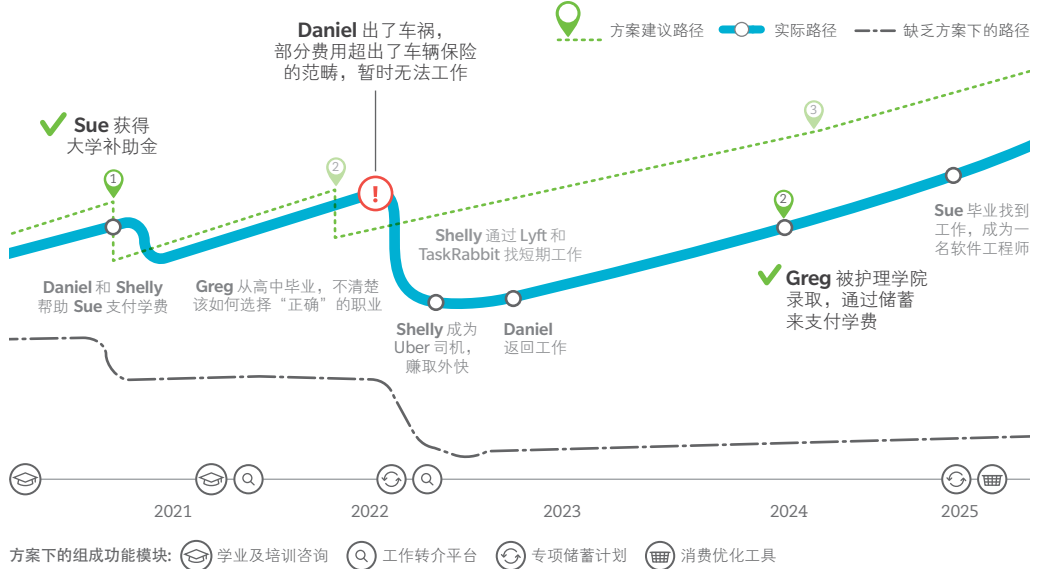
Daniel 出了车祸，部分费用超出了车辆保险的范畴，暂时无法工作

方案建议路径　实际路径　缺乏方案下的路径

Sue 获得大学补助金

1

2

3

2

Daniel 和 Shelly 帮助 Sue 支付学费

Greg 从高中毕业，不清楚该如何选择“正确”的职业

Shelly 通过 Lyft 和 TaskRabbit 找短期工作

Shelly 成为 Uber 司机，赚取外快

Daniel 返回工作

Greg 被护理学院录取，通过储蓄来支付学费

Sue 毕业找到工作，成为一名软件工程师

2021　2022　2023　2024　2025

方案下的组成功能模块: 学业及培训咨询　工作转介平台　专项储蓄计划　消费优化工具